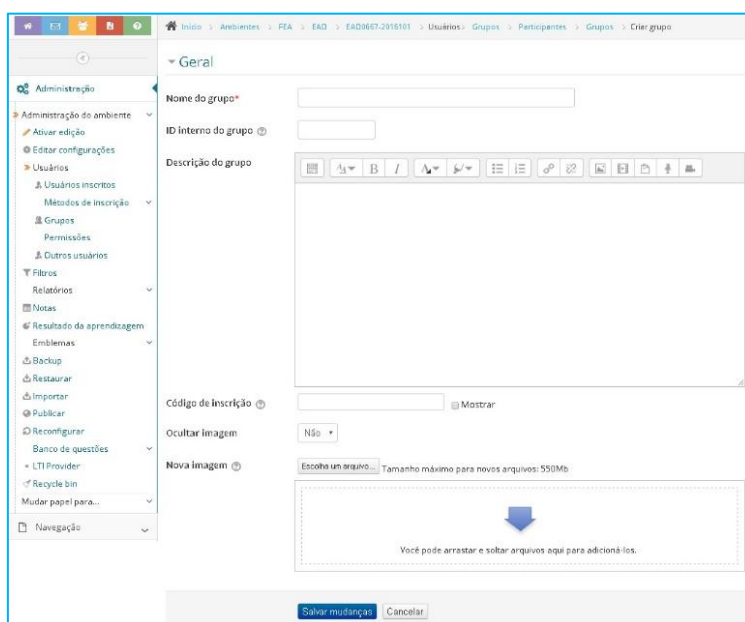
Início > Ambientes > FEA > EAD > EAD0667-2016101 > Usuários > Grupos > Participantes > Grupos > Criar grupo

Administração
Administração do ambiente
Ativar edição
Editar configurações
Usuários
Usuários inscritos
Métodos de inscrição
Grupos
Permissões
Outros usuários
Filtros
Relatórios
Notas
Resultado da aprendizagem
Emblemas
Backup
Restaurar
Importar
Publicar
Reconfigurar
Banco de questões
LTI Provider
Recycle bin
Mudar papel para...
Navegação

Geral
Nome do grupo*
ID interno do grupo
Descrição do grupo
Código de inscrição
Mostrar
Ocultar imagem
Não
Nova imagem
Escolha um arquivo... Tamanho máximo para novos arquivos: 550Mb
Você pode arrastar e soltar arquivos aqui para adicioná-los.

Salvar mudanças Cancelar